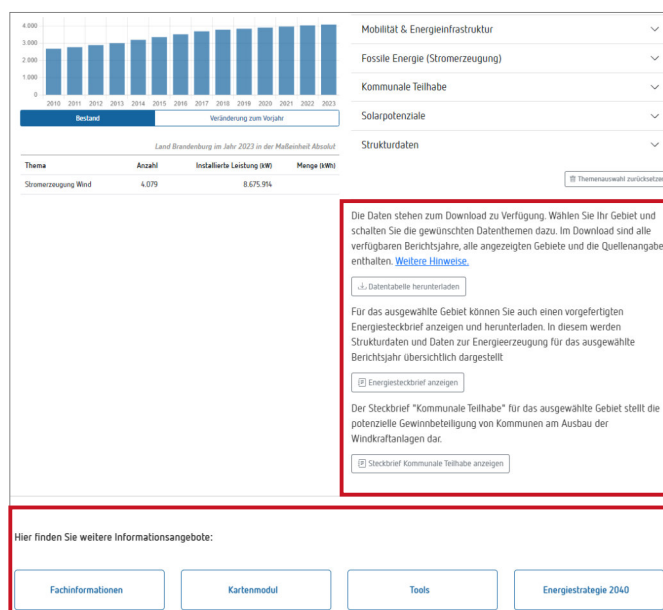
4.000
3.000
2.000
1.000
0

2010 2011 2012 2013 2014 2015 2016 2017 2018 2019 2020 2021 2022 2023

Bestand | Veränderung zum Vorjahr

Land Brandenburg im Jahr 2023 in der Maßeinheit Absolut

| Thema | Anzahl | Installierte Leistung (kW) | Menge (kWh) |
|---|---|---|---|
| Stromerzeugung Wind | 4.079 | 8.675.914 | |

Mobilität & Energieinfrastruktur

Fossile Energie (Stromerzeugung)

Kommunale Teilhabe

Solarpotenziale

Strukturdaten

Themenauswahl zurücksetze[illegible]

Die Daten stehen zum Download zu Verfügung. Wählen Sie Ihr Gebiet und schalten Sie die gewünschten Datenthemen dazu. Im Download sind alle verfügbaren Berichtsjahre, alle angezeigten Gebiete und die Quellenangabe enthalten. Weitere Hinweise.

Datentabelle herunterladen

Für das ausgewählte Gebiet können Sie auch einen vorgefertigten Energiesteckbrief anzeigen und herunterladen. In diesem werden Strukturdaten und Daten zur Energieerzeugung für das ausgewählte Berichtsjahr übersichtlich dargestellt

Energiesteckbrief anzeigen

Der Steckbrief "Kommunale Teilhabe" für das ausgewählte Gebiet stellt die potenzielle Gewinnbeteiligung von Kommunen am Ausbau der Windkraftanlagen dar.

Steckbrief Kommunale Teilhabe anzeigen

Hier finden Sie weitere Informationsangebote:

Fachinformationen

Kartenmodul

Tools

Energiestrategie 2040